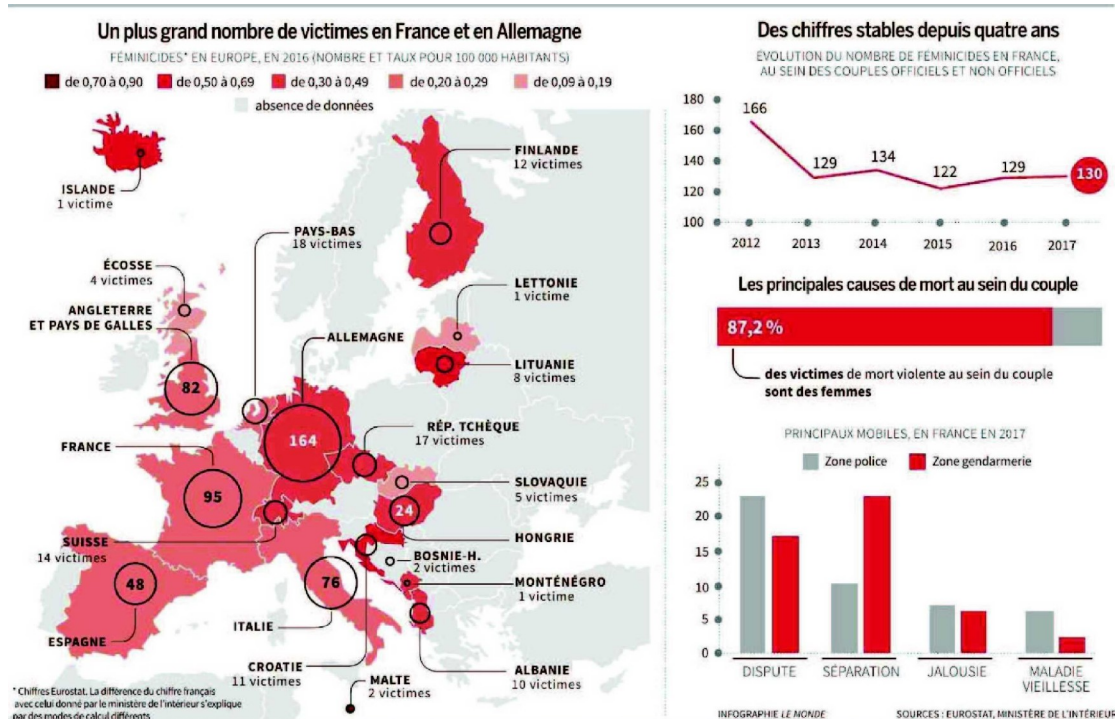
Un plus grand nombre de victimes en France et en Allemagne

FÉMINICIDES* EN EUROPE, EN 2016 (NOMBRE ET TAUX POUR 100 000 HABITANTS)

de 0,70 à 0,90 | de 0,50 à 0,69 | de 0,30 à 0,49 | de 0,20 à 0,29 | de 0,09 à 0,19

absence de données

ISLANDE
1 victime

FINLANDE
12 victimes

PAYS-BAS
18 victimes

ÉCOSSE
4 victimes

ANGLETERRE ET PAYS DE GALLES

82

LETTONIE
1 victime

ALLEMAGNE

LITUANIE
8 victimes

164

RÉP. TCHÈQUE
17 victimes

FRANCE

95

SLOVAQUIE
5 victimes

24

SUISSE
14 victimes

HONGRIE

BOSNIE-H.
2 victimes

48

76

MONTÉNÉGRO
1 victime

ESPAGNE

ITALIE

CROATIE
11 victimes

ALBANIE
10 victimes

MALTE
2 victimes

* Chiffres Eurostat. La différence du chiffre français avec celui donné par le ministère de l'intérieur s'explique par des modes de calcul différents

Des chiffres stables depuis quatre ans

ÉVOLUTION DU NOMBRE DE FÉMINICIDES EN FRANCE, AU SEIN DES COUPLES OFFICIELS ET NON OFFICIELS

180
160
140
120
100

166 129 134 122 129 130

2012 2013 2014 2015 2016 2017

Les principales causes de mort au sein du couple

87,2 %

des victimes de mort violente au sein du couple sont des femmes

PRINCIPAUX MOBILES, EN FRANCE EN 2017

Zone police
Zone gendarmerie

25
20
15
10
5
0

DISPUTE
SÉPARATION
JALOUSIE
MALADIE VIEILLESSE

INFOGRAPHIE LE MONDE

SOURCES : EUROSTAT, MINISTÈRE DE L'INTÉRIEUR